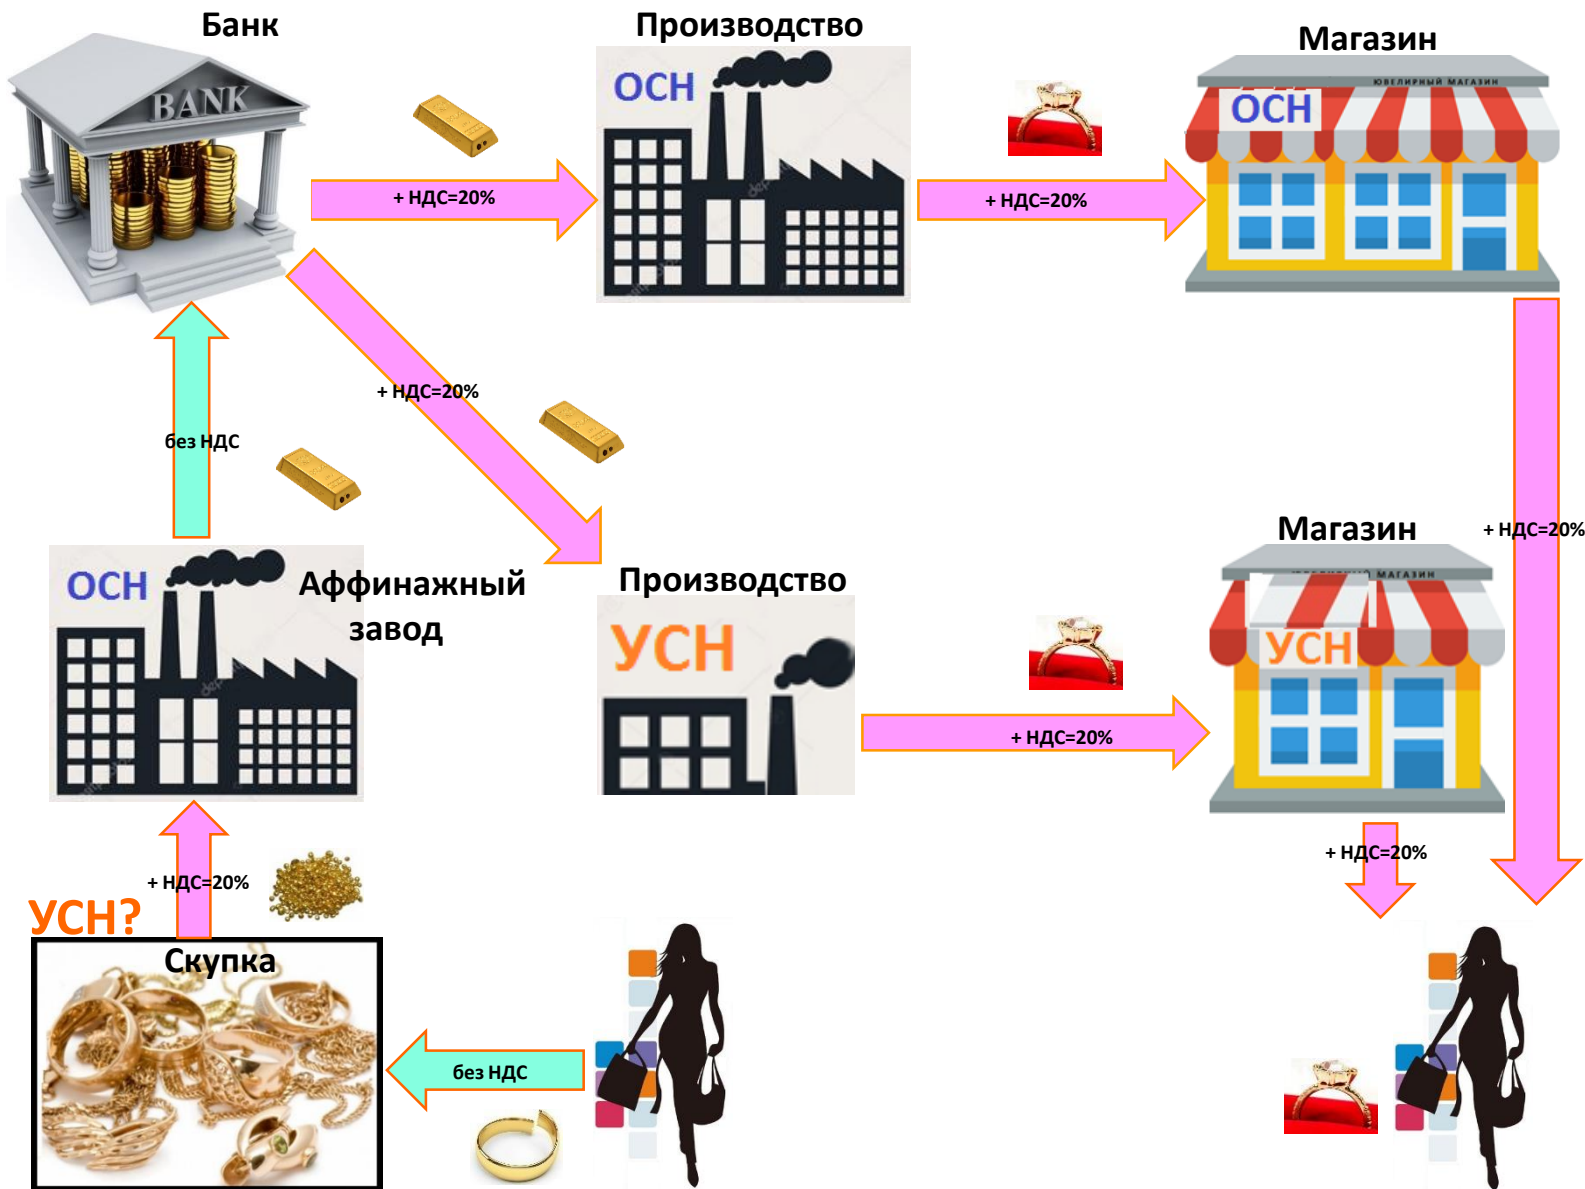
Банк

BANK

Производство

ОСН

Магазин

ЮВЕЛИРНЫЙ МАГАЗИН

ОСН

+ НДС=20%

+ НДС=20%

+ НДС=20%

без НДС

+ НДС=20%

Магазин

ЮВЕЛИРНЫЙ МАГАЗИН

УСН

ОСН

Аффинажный завод

Производство

УСН

+ НДС=20%

+ НДС=20%

+ НДС=20%

УСН?

Скупка

без НДС